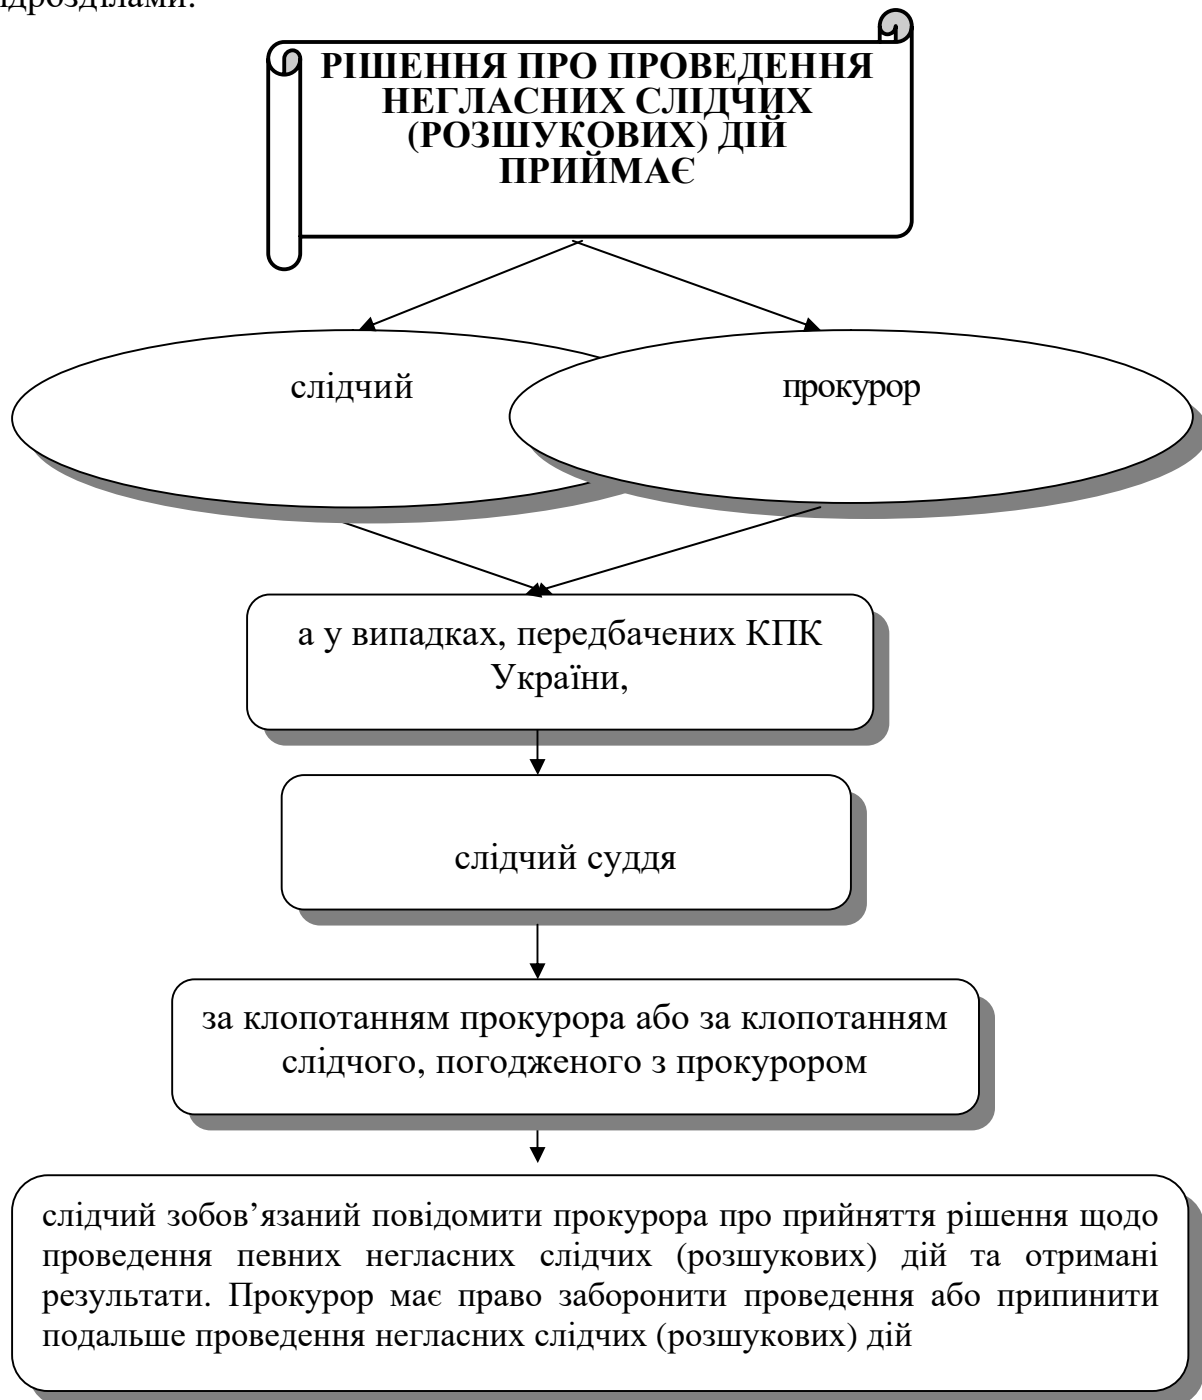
підрозділами.

РІШЕННЯ ПРО ПРОВЕДЕННЯ НЕГЛАСНИХ СЛІДЧИХ (РОЗШУКОВИХ) ДІЙ ПРИЙМАЄ

слідчий

прокурор

а у випадках, передбачених КПК України,

слідчий суддя

за клопотанням прокурора або за клопотанням слідчого, погодженого з прокурором

слідчий зобов'язаний повідомити прокурора про прийняття рішення щодо проведення певних негласних слідчих (розшукових) дій та отримані результати. Прокурор має право заборонити проведення або припинити подальше проведення негласних слідчих (розшукових) дій